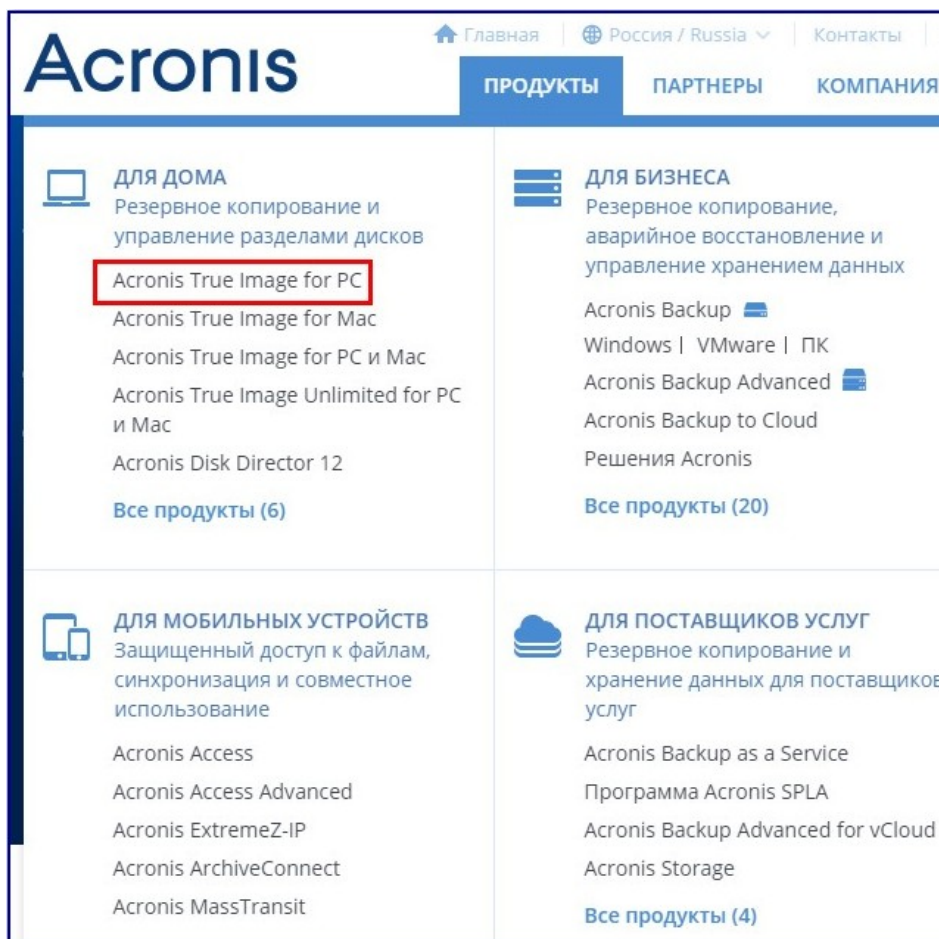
Acronis

Главная | Россия / Russia | Контакты

ПРОДУКТЫ ПАРТНЕРЫ КОМПАНИЯ

ДЛЯ ДОМА
Резервное копирование и управление разделами дисков

Acronis True Image for PC
Acronis True Image for Mac
Acronis True Image for PC и Mac
Acronis True Image Unlimited for PC и Mac
Acronis Disk Director 12

Все продукты (6)

ДЛЯ БИЗНЕСА
Резервное копирование, аварийное восстановление и управление хранением данных

Acronis Backup
Windows | VMware | ПК
Acronis Backup Advanced
Acronis Backup to Cloud
Решения Acronis

Все продукты (20)

ДЛЯ МОБИЛЬНЫХ УСТРОЙСТВ
Защищенный доступ к файлам, синхронизация и совместное использование

Acronis Access
Acronis Access Advanced
Acronis ExtremeZ-IP
Acronis ArchiveConnect
Acronis MassTransit

ДЛЯ ПОСТАВЩИКОВ УСЛУГ
Резервное копирование и хранение данных для поставщиков услуг

Acronis Backup as a Service
Программа Acronis SPLA
Acronis Backup Advanced for vCloud
Acronis Storage

Все продукты (4)